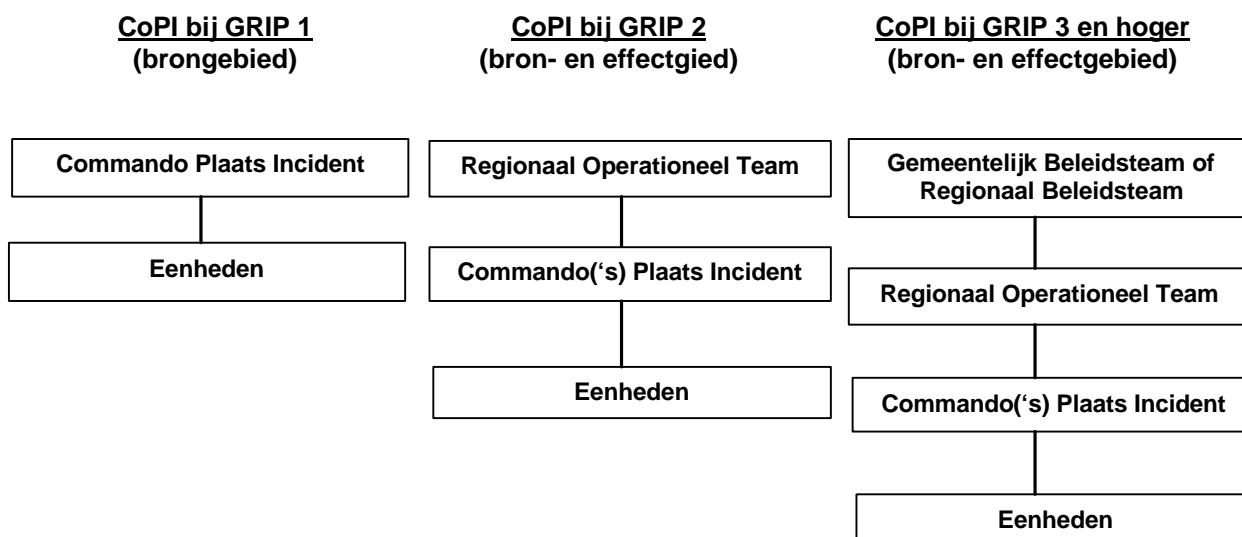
CoPI bij GRIP 1
(brongebied)

Commando Plaats Incident

Eenheden

CoPI bij GRIP 2
(bron- en effectgied)

Regionaal Operationeel Team

Commando('s) Plaats Incident

Eenheden

CoPI bij GRIP 3 en hoger
(bron- en effectgebied)

Gemeentelijk Beleidsteam of Regionaal Beleidsteam

Regionaal Operationeel Team

Commando('s) Plaats Incident

Eenheden